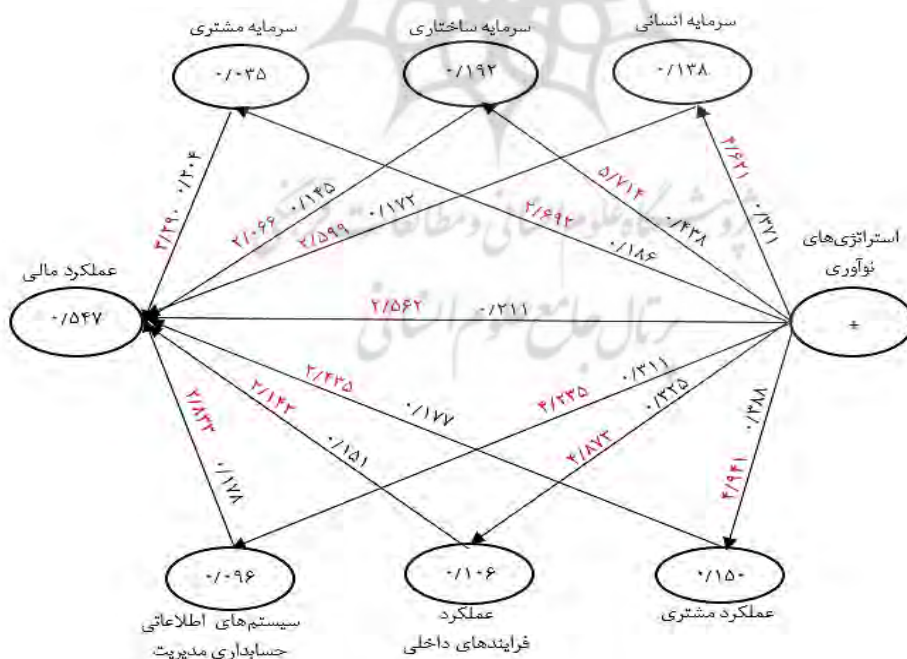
سرمایه مشتری
۰/۰۳۵
سرمایه ساختاری
۰/۱۹۲
سرمایه انسانی
۰/۱۳۸

۰/۳۰۴
۳/۲۹۰
۰/۱۴۵
۲/۰۶۶
۰/۱۷۲
۲/۵۹۹
۲/۶۹۲
۰/۱۸۶
۵/۷۱۴
۰/۴۳۸
۴/۶۲۱
۰/۳۷۱

استراتژی‌های نوآوری
+

عملکرد مالی
۰/۵۴۷

۲/۵۶۲
۰/۳۱۱

۲/۸۴۳
۰/۱۷۸
۲/۱۴۲
۰/۱۵۱
۲/۴۳۵
۰/۱۷۷
۴/۲۳۵
۰/۳۱۱
۴/۸۷۳
۰/۳۲۵
۰/۳۸۸
۴/۹۴۱

۰/۰۹۶
سیستم‌های اطلاعاتی حسابداری مدیریت
۰/۱۰۶
عملکرد فرایندهای داخلی
۰/۱۵۰
عملکرد مشتری